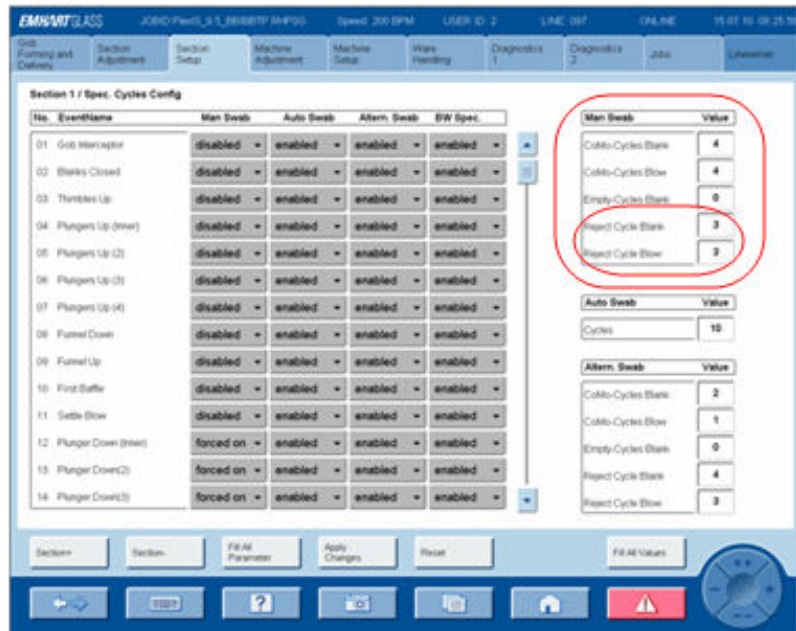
EMHARTGLASS JOBID Flex5_6-5_BBBBBTP RHPGG Speed: 200 BPM USER ID: 2 LINE: 097 ONLINE 15.07.10 08:25:58

Gob Forming and Delivery | Section Adjustment | Section Setup | Machine Adjustment | Machine Setup | Ware Handling | Diagnostics 1 | Diagnostics 2 | Jobs | Linetimer

Section 1 / Spec. Cycles Config.

| No. | EventName | Man Swab | Auto Swab | Altern. Swab | BW Spec. |
|---|---|---|---|---|---|
| 01 | Gob Interceptor | disabled | enabled | enabled | enabled |
| 02 | Blanks Closed | disabled | enabled | enabled | enabled |
| 03 | Thimbles Up | disabled | enabled | enabled | enabled |
| 04 | Plungers Up (Inner) | disabled | enabled | enabled | enabled |
| 05 | Plungers Up (2) | disabled | enabled | enabled | enabled |
| 06 | Plungers Up (3) | disabled | enabled | enabled | enabled |
| 07 | Plungers Up (4) | disabled | enabled | enabled | enabled |
| 08 | Funnel Down | disabled | enabled | enabled | enabled |
| 09 | Funnel Up | disabled | enabled | enabled | enabled |
| 10 | First Baffle | disabled | enabled | enabled | enabled |
| 11 | Settle Blow | disabled | enabled | enabled | enabled |
| 12 | Plunger Down (Inner) | forced on | enabled | enabled | enabled |
| 13 | Plunger Down(2) | forced on | enabled | enabled | enabled |
| 14 | Plunger Down(3) | forced on | enabled | enabled | enabled |

| Man Swab | Value |
|---|---|
| CoMo-Cycles Blank | 4 |
| CoMo-Cycles Blow | 4 |
| Empty-Cycles Blank | 0 |
| Reject Cycle Blank | 3 |
| Reject Cycle Blow | 3 |

| Auto Swab | Value |
|---|---|
| Cycles | 10 |

| Altern. Swab | Value |
|---|---|
| CoMo-Cycles Blank | 2 |
| CoMo-Cycles Blow | 1 |
| Empty-Cycles Blank | 0 |
| Reject Cycle Blank | 4 |
| Reject Cycle Blow | 3 |

Section+ Section- Fill All Parameter Apply Changes Reset Fill All Values

TEXT ?